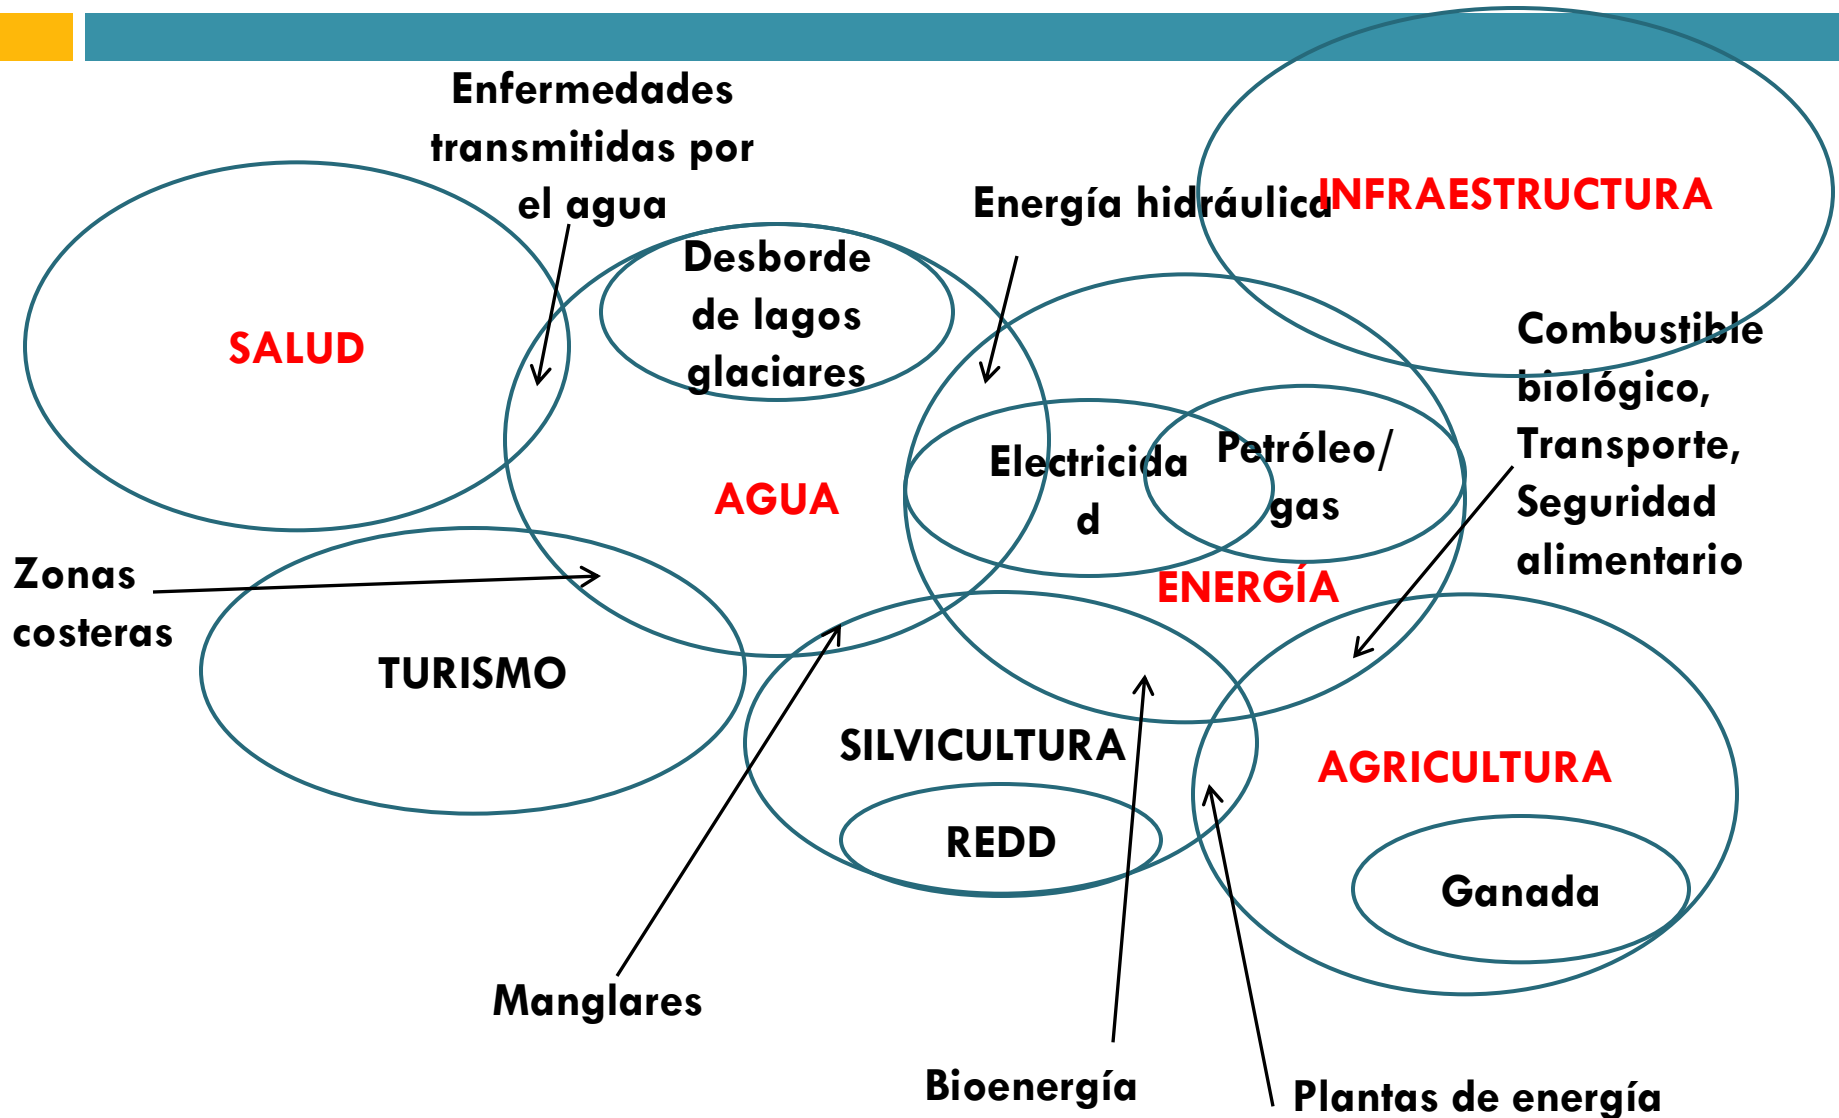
Enfermedades transmitidas por el agua

Energía hidráulica

INFRAESTRUCTURA

SALUD

Desborde de lagos glaciares

Combustible biológico, Transporte, Seguridad alimentario

Electricida d

Petróleo/ gas

AGUA

ENERGÍA

Zonas costeras

TURISMO

SILVICULTURA

AGRICULTURA

REDD

Ganada

Manglares

Bioenergía

Plantas de energía